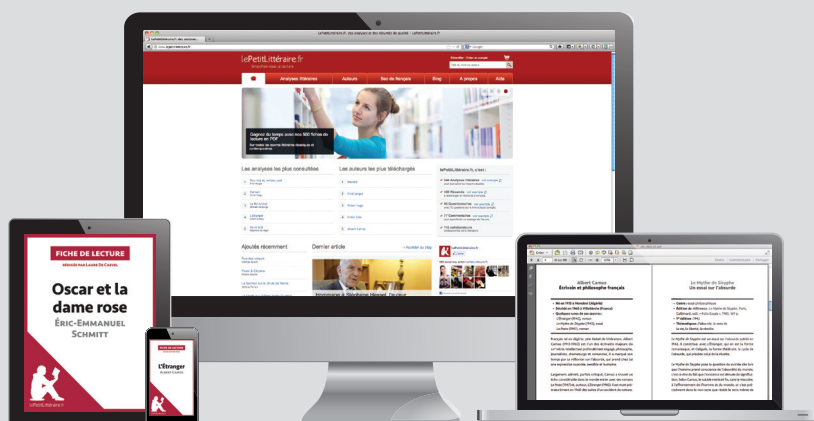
LePetitLittéraire.fr

Analyses littéraires
Auteurs
Bac de français
Blog
A propos
Aide

Gagnez du temps avec nos 500 fiches de lecture en PDF

Les analyses les plus consultées
Les auteurs les plus téléchargés
lePetitLittéraire.fr, c'est :

Ajoutés récemment
Dernier article

Hommage à Stéphane Hessel

FICHE DE LECTURE
Oscar et la dame rose
Éric-Emmanuel Schmitt
lePetitLittéraire.fr

FICHE DE LECTURE
L'Étranger
Albert Camus

Albert Camus
Écrivain et philosophe français

Le Mythe de Sisyphe
Un essai sur l'absurde